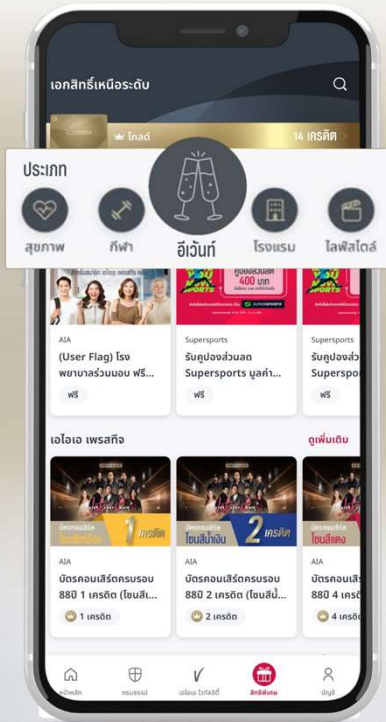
เอกสิทธิ์เหนือระดับ

โกลด์

14 เครดิต

ประเภท

สุขภาพ

กีฬา

อีเว้นท์

โรงแรม

ไลฟ์สไตล์

คูปองส่วนลด 400 บาท

AIA

(User Flag) โรงพยาบาลร่วมมอบ ฟรี...

ฟรี

Supersports

รับคูปองส่วนลด Supersports มูลค่า...

ฟรี

Supersports

รับคูปองส่ว Supersport

ฟรี

เอไอเอ เพรสทีจ

ดูเพิ่มเติม

บัตรคอนเสิร์ต โซนสีทอง 1 เครดิต

AIA

บัตรคอนเสิร์ตครบรอบ 88ปี 1 เครดิต (โซนสีเ...

1 เครดิต

บัตรคอนเสิร์ต โซนสีน้ำเงิน 2 เครดิต

AIA

บัตรคอนเสิร์ตครบรอบ 88ปี 2 เครดิต (โซนสีน้ำ...

2 เครดิต

บัตรคอนเสิร์ต โซนสีแดง

AIA

บัตรคอนเสิร์ตครบรอบ 88ปี 4 เครดิ

4 เครดิต

หน้าหลัก

กรมธรรม์

เอไอเอ ไวทัลลิตี้

สิทธิพิเศษ

บัญชี